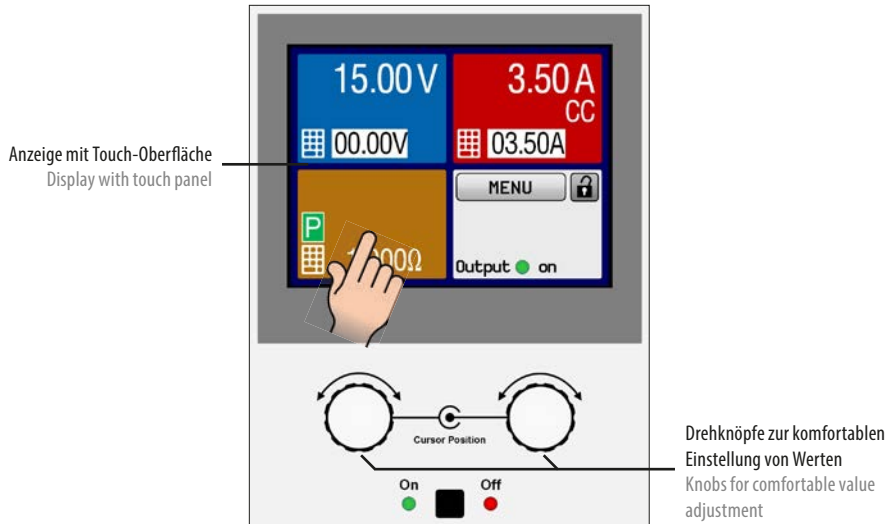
Anzeige mit Touch-Oberfläche
Display with touch panel

15.00V
00.00V

3.50A
CC
03.50A

MENU

P
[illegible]00Ω

Output on

Cursor Position

On
Off

Drehknöpfe zur komfortablen Einstellung von Werten
Knobs for comfortable value adjustment